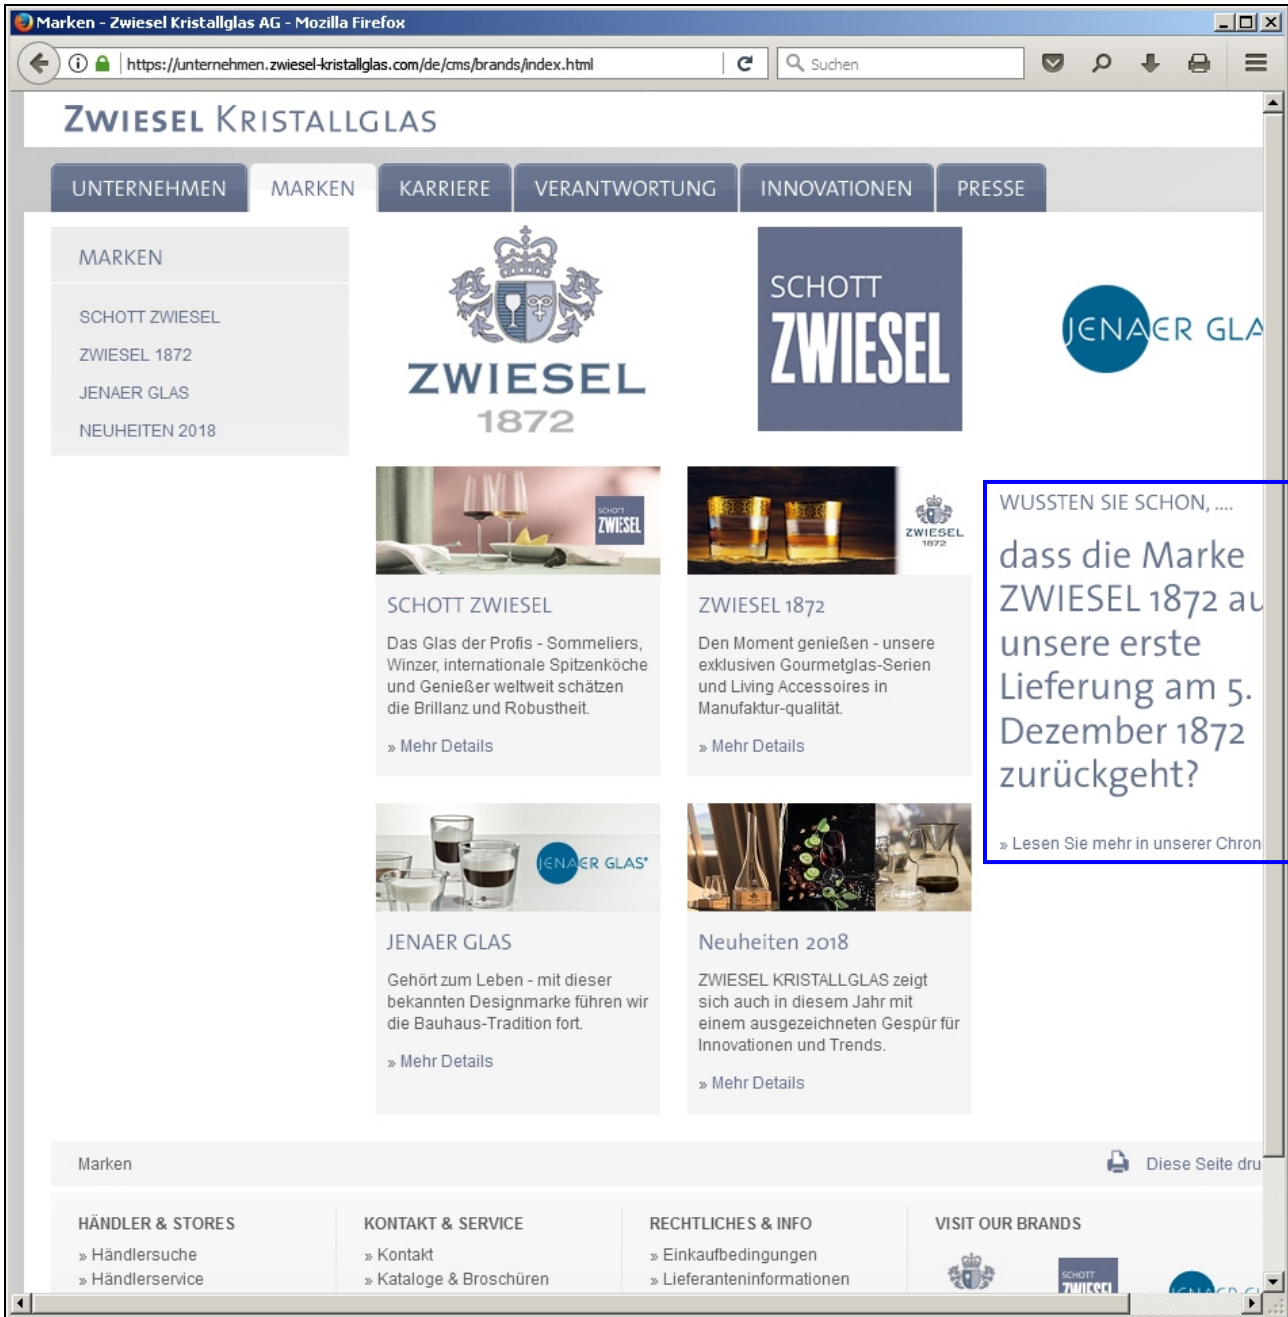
Marken - Zwiesel Kristallglas AG - Mozilla Firefox

https://unternehmen.zwiesel-kristallglas.com/de/cms/brands/index.html

Suchen

ZWIESEL KRISTALLGLAS

UNTERNEHMEN MARKEN KARRIERE VERANTWORTUNG INNOVATIONEN PRESSE

MARKEN

SCHOTT ZWIESEL
ZWIESEL 1872
JENAER GLAS
NEUHEITEN 2018

ZWIESEL 1872

SCHOTT ZWIESEL

JENAER GLA

SCHOTT ZWIESEL

SCHOTT ZWIESEL

Das Glas der Profis - Sommeliers, Winzer, internationale Spitzenköche und Genießer weltweit schätzen die Brillanz und Robustheit.

» Mehr Details

ZWIESEL 1872

ZWIESEL 1872

Den Moment genießen - unsere exklusiven Gourmetglas-Serien und Living Accessoires in Manufaktur-qualität.

» Mehr Details

WUSSTEN SIE SCHON, ....

dass die Marke ZWIESEL 1872 au unsere erste Lieferung am 5. Dezember 1872 zurückgeht?

» Lesen Sie mehr in unserer Chron

JENAER GLAS

JENAER GLAS

Gehört zum Leben - mit dieser bekannten Designmarke führen wir die Bauhaus-Tradition fort.

» Mehr Details

Neuheiten 2018

ZWIESEL KRISTALLGLAS zeigt sich auch in diesem Jahr mit einem ausgezeichneten Gespür für Innovationen und Trends.

» Mehr Details

Marken

Diese Seite dru

HÄNDLER & STORES
» Händlersuche
» Händlerservice

KONTAKT & SERVICE
» Kontakt
» Kataloge & Broschüren

RECHTLICHES & INFO
» Einkaufbedingungen
» Lieferanteninformationen

VISIT OUR BRANDS